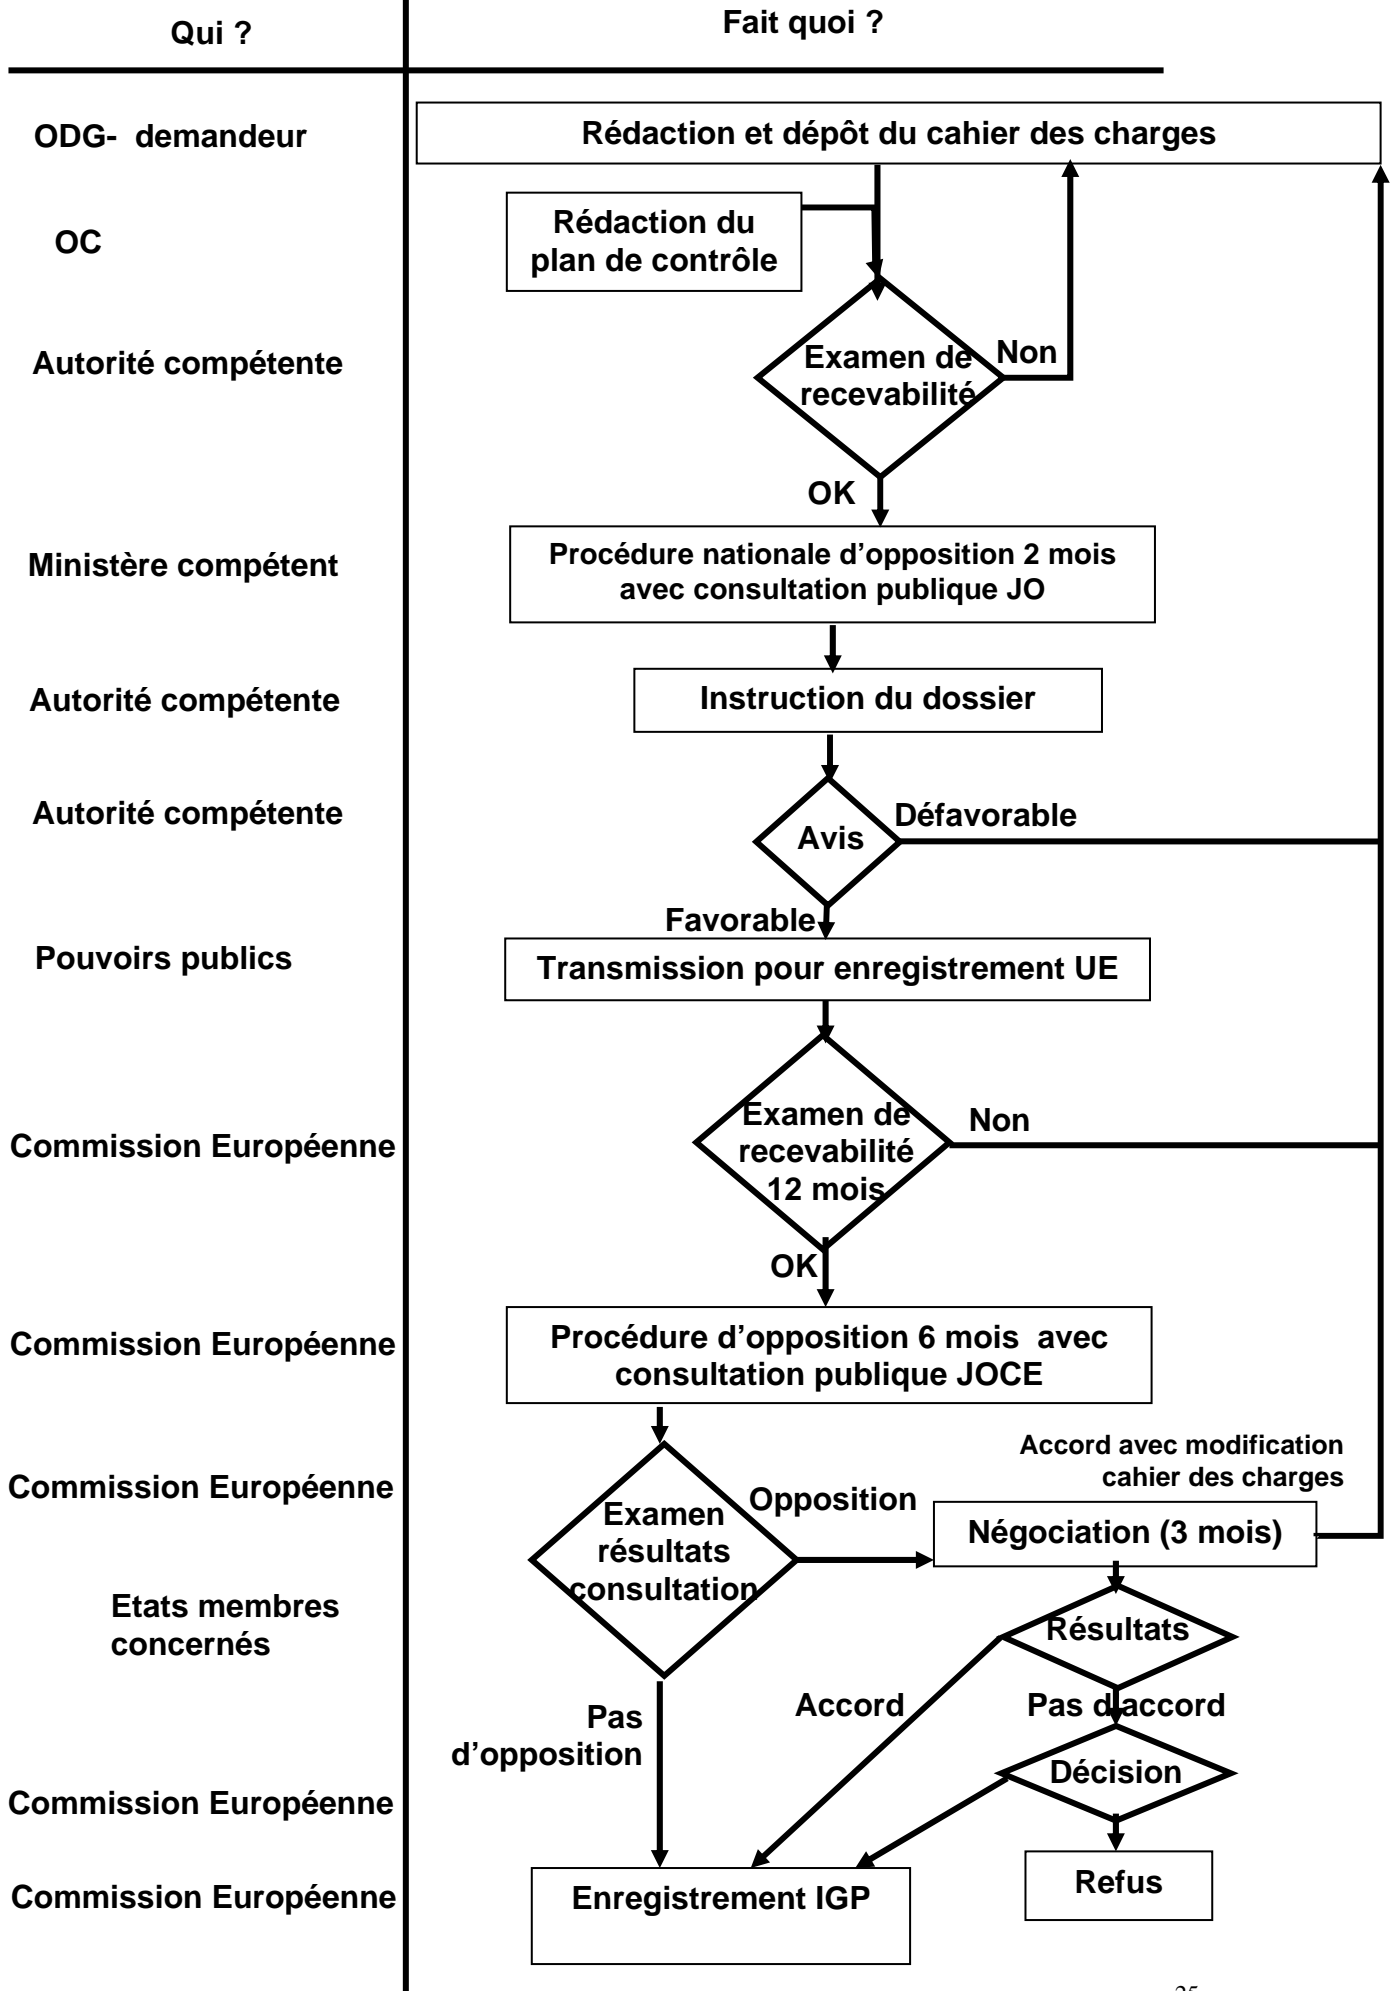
Qui ?

Fait quoi ?

ODG- demandeur

Rédaction et dépôt du cahier des charges

OC

Rédaction du plan de contrôle

Autorité compétente

Examen de recevabilité

Non

OK

Ministère compétent

Procédure nationale d'opposition 2 mois avec consultation publique JO

Autorité compétente

Instruction du dossier

Autorité compétente

Avis

Défavorable

Favorable

Pouvoirs publics

Transmission pour enregistrement UE

Commission Européenne

Examen de recevabilité 12 mois

Non

OK

Commission Européenne

Procédure d'opposition 6 mois avec consultation publique JOCE

Commission Européenne

Accord avec modification cahier des charges

Examen résultats consultation

Opposition

Négociation (3 mois)

Etats membres concernés

Résultats

Accord

Pas d'accord

Pas d'opposition

Décision

Commission Européenne

Commission Européenne

Enregistrement IGP

Refus

25